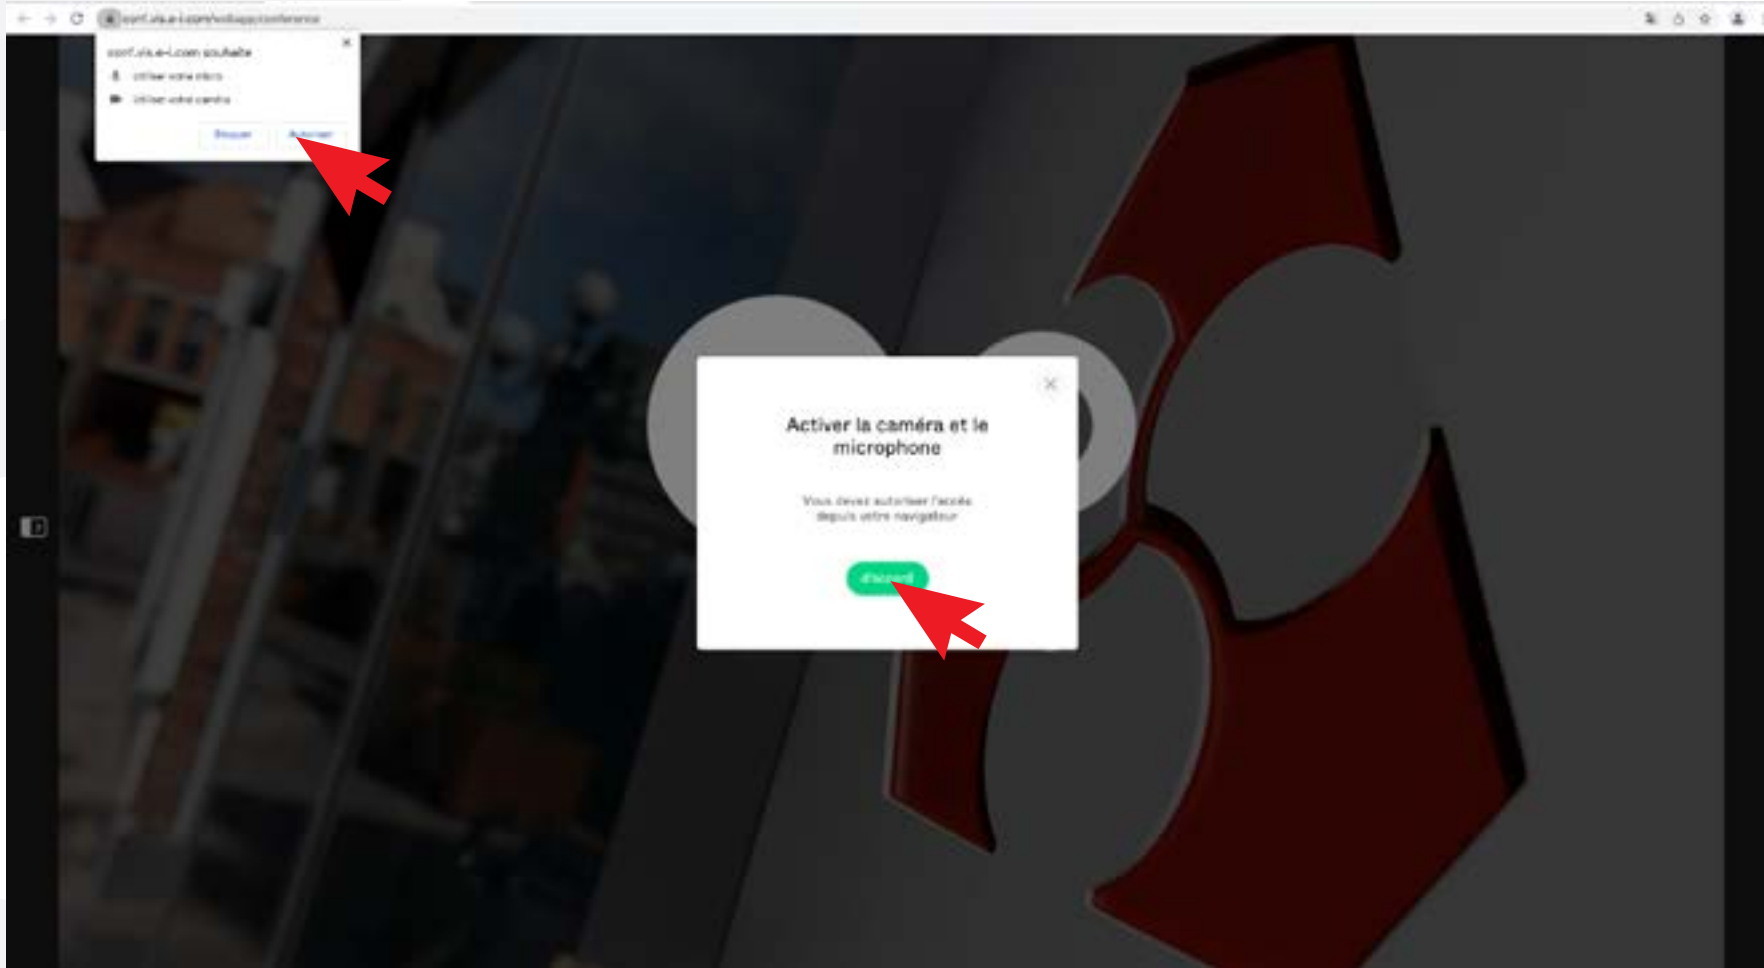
conf.visu.e-i.com/webapp/conference

conf.visu.e-i.com souhaite

Utiliser votre micro

Utiliser votre caméra

Bloquer

Autoriser

Activer la caméra et le microphone

Vous devez autoriser l'accès depuis votre navigateur

d'accord